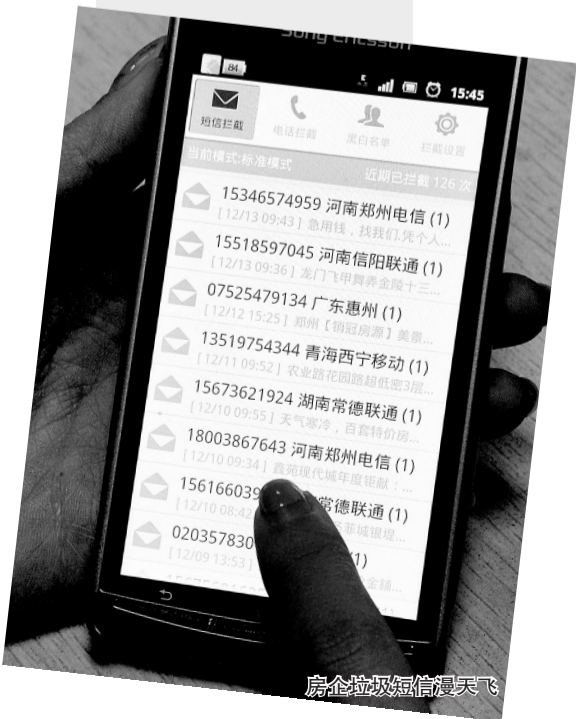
Sony Ericsson

84

15:45

短信拦截 电话拦截 黑白名单 拦截设置

当前模式:标准模式 近期已拦截 126 次

15346574959 河南郑州电信 (1)
[12/13 09:43] 急用钱，找我们,凭个人...

15518597045 河南信阳联通 (1)
[12/13 09:36] 龙门飞甲舞养金陵十三...

07525479134 广东惠州 (1)
[12/12 15:25] 郑州【铜冠房源】美景...

13519754344 青海西宁移动 (1)
[12/11 09:52] 农业路花园路超低密3层...

15673621924 湖南常德联通 (1)
[12/10 09:55] 天气寒冷，百套特价房...

18003867643 河南郑州电信 (1)
[12/10 09:34] 鑫苑现代城年度钜献：...

156166039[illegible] 常德联通 (1)
[12/10 08:4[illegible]

0203578300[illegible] (1)
[12/09 13:53] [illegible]

房企垃圾短信漫天飞